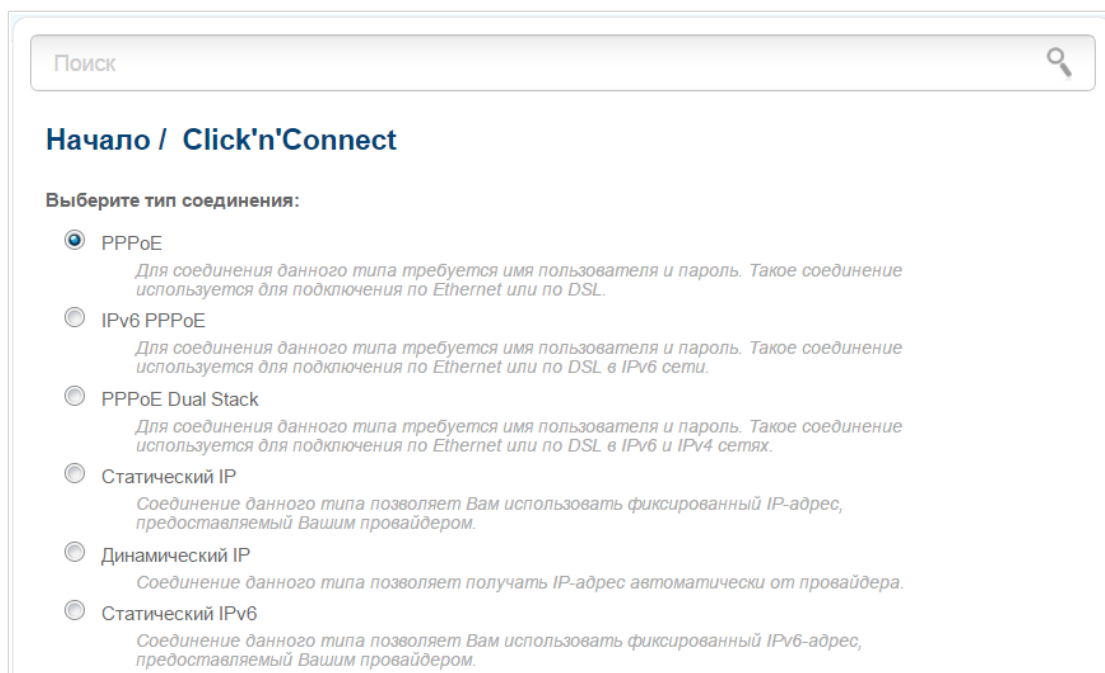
Поиск

Начало / Click'n'Connect

Выберите тип соединения:

PPPoE
Для соединения данного типа требуется имя пользователя и пароль. Такое соединение используется для подключения по Ethernet или по DSL.

IPv6 PPPoE
Для соединения данного типа требуется имя пользователя и пароль. Такое соединение используется для подключения по Ethernet или по DSL в IPv6 сети.

PPPoE Dual Stack
Для соединения данного типа требуется имя пользователя и пароль. Такое соединение используется для подключения по Ethernet или по DSL в IPv6 и IPv4 сетях.

Статический IP
Соединение данного типа позволяет Вам использовать фиксированный IP-адрес, предоставляемый Вашим провайдером.

Динамический IP
Соединение данного типа позволяет получать IP-адрес автоматически от провайдера.

Статический IPv6
Соединение данного типа позволяет Вам использовать фиксированный IPv6-адрес, предоставляемый Вашим провайдером.